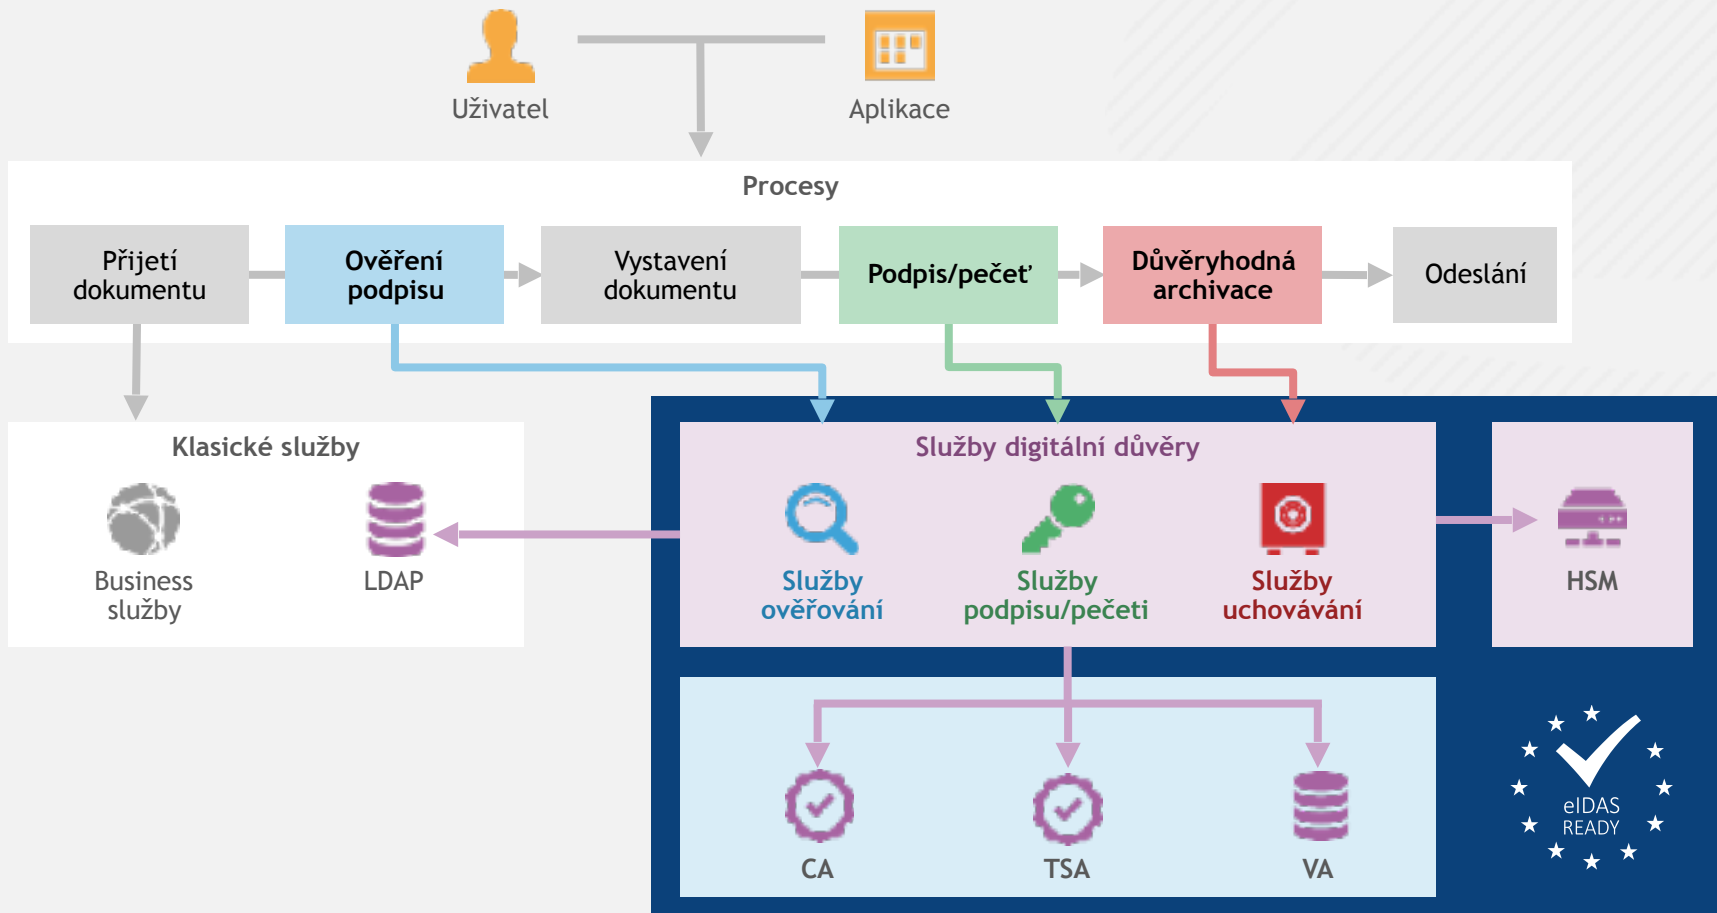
Uživatel

Aplikace

Procesy

Přijetí dokumentu

Ověření podpisu

Vystavení dokumentu

Podpis/pečeť

Důvěryhodná archivace

Odeslání

Klasické služby

Business služby

LDAP

Služby digitální důvěry

Služby ověřování

Služby podpisu/pečeti

Služby uchovávání

HSM

CA

TSA

VA

eIDAS READY